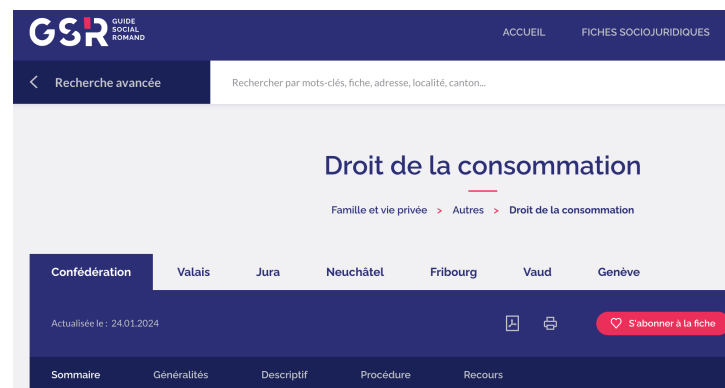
GSR GUIDE SOCIAL ROMAND

ACCUEIL FICHES SOCIOJURIDIQUES

Recherche avancée

Rechercher par mots-clés, fiche, adresse, localité, canton...

Droit de la consommation

Famille et vie privée > Autres > Droit de la consommation

Confédération Valais Jura Neuchâtel Fribourg Vaud Genève

Actualisée le : 24.01.2024

S'abonner à la fiche

Sommaire Généralités Descriptif Procédure Recours